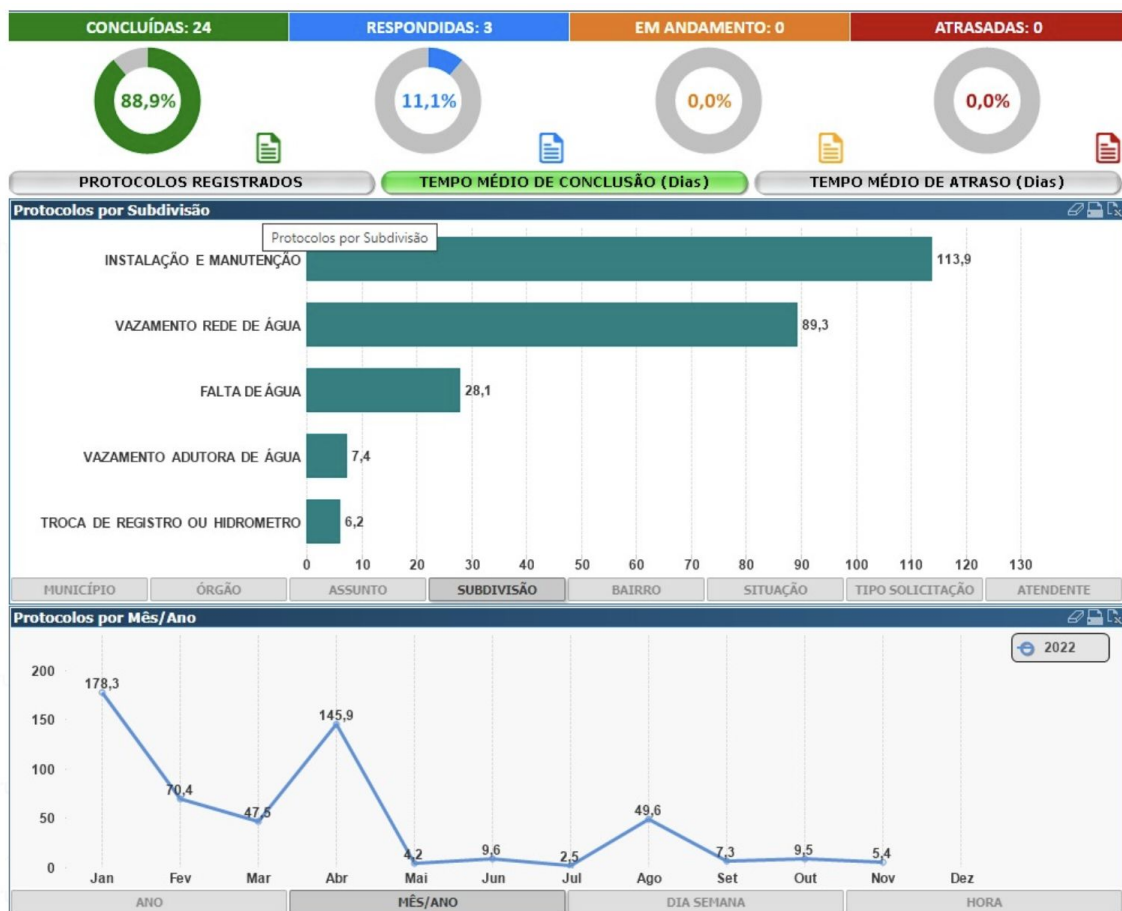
CONCLUÍDAS: 24
RESPONDIDAS: 3
EM ANDAMENTO: 0
ATRASADAS: 0

88,9%
11,1%
0,0%
0,0%

PROTOCOLOS REGISTRADOS
TEMPO MÉDIO DE CONCLUSÃO (Dias)
TEMPO MÉDIO DE ATRASO (Dias)

Protocolos por Subdivisão

Protocolos por Subdivisão

| Subdivisão | Valor |
|---|---|
| INSTALAÇÃO E MANUTENÇÃO | 113,9 |
| VAZAMENTO REDE DE ÁGUA | 89,3 |
| FALTA DE ÁGUA | 28,1 |
| VAZAMENTO ADUTORA DE ÁGUA | 7,4 |
| TROCA DE REGISTRO OU HIDROMETRO | 6,2 |

0 10 20 30 40 50 60 70 80 90 100 110 120 130

MUNICÍPIO | ÓRGÃO | ASSUNTO | SUBDIVISÃO | BAIRRO | SITUAÇÃO | TIPO SOLICITAÇÃO | ATENDENTE

Protocolos por Mês/Ano

2022

200
150
100
50
0

| Mês | Valor |
|---|---|
| Jan | 178,3 |
| Fev | 70,4 |
| Mar | 47,5 |
| Abr | 145,9 |
| Mai | 4,2 |
| Jun | 9,6 |
| Jul | 2,5 |
| Ago | 49,6 |
| Set | 7,3 |
| Out | 9,5 |
| Nov | 5,4 |
| Dez | |

ANO | MÊS/ANO | DIA SEMANA | HORA